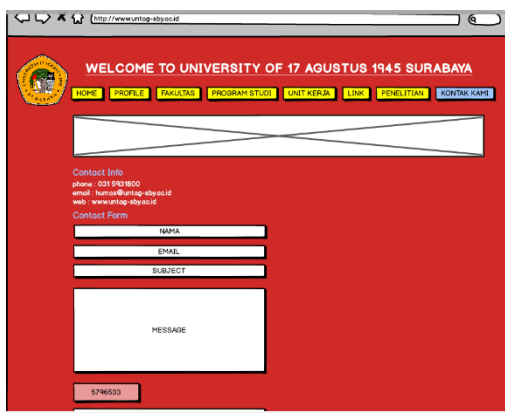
http://www.untag-sby.ac.id

WELCOME TO UNIVERSITY OF 17 AGUSTUS 1945 SURABAYA

HOME PROFILE FAKULTAS PROGRAM STUDI UNIT KERJA LINK PENELITIAN KONTAK KAMI

Contact Info
phone : 031 5931800
email : humas@untag-sby.ac.id
web : www.untag-sby.ac.id

Contact Form

NAMA

EMAIL

SUBJECT

MESSAGE

5746533